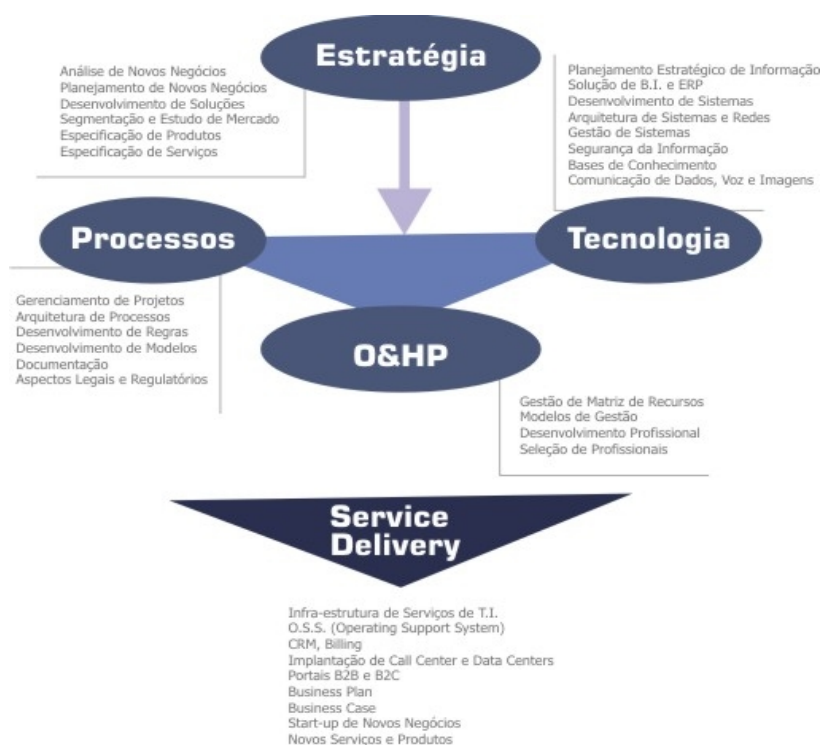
Estratégia

Análise de Novos Negócios
Planejamento de Novos Negócios
Desenvolvimento de Soluções
Segmentação e Estudo de Mercado
Especificação de Produtos
Especificação de Serviços

Planejamento Estratégico de Informação
Solução de B.I. e ERP
Desenvolvimento de Sistemas
Arquitetura de Sistemas e Redes
Gestão de Sistemas
Segurança da Informação
Bases de Conhecimento
Comunicação de Dados, Voz e Imagens

Processos

Tecnologia

Gerenciamento de Projetos
Arquitetura de Processos
Desenvolvimento de Regras
Desenvolvimento de Modelos
Documentação
Aspectos Legais e Regulatórios

O&HP

Gestão de Matriz de Recursos
Modelos de Gestão
Desenvolvimento Profissional
Seleção de Profissionais

Service Delivery

Infra-estrutura de Serviços de T.I.
O.S.S. (Operating Support System)
CRM, Billing
Implantação de Call Center e Data Centers
Portais B2B e B2C
Business Plan
Business Case
Start-up de Novos Negócios
Novos Serviços e Produtos